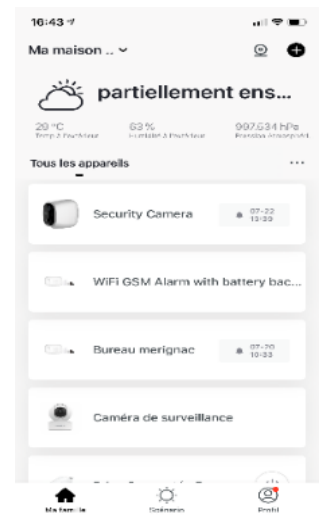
16:43

Ma maison ..

partiellement ens...

29 °C
Temp à l'extérieur

63 %
Humidité à l'extérieur

997,634 hPa
Pression Atmosphéri

Tous les appareils

...

Security Camera

07-22
10:33

WiFi GSM Alarm with battery bac...

Bureau merignac

07-20
10:33

Caméra de surveillance

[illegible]

Ma famille

Scénario

Profil